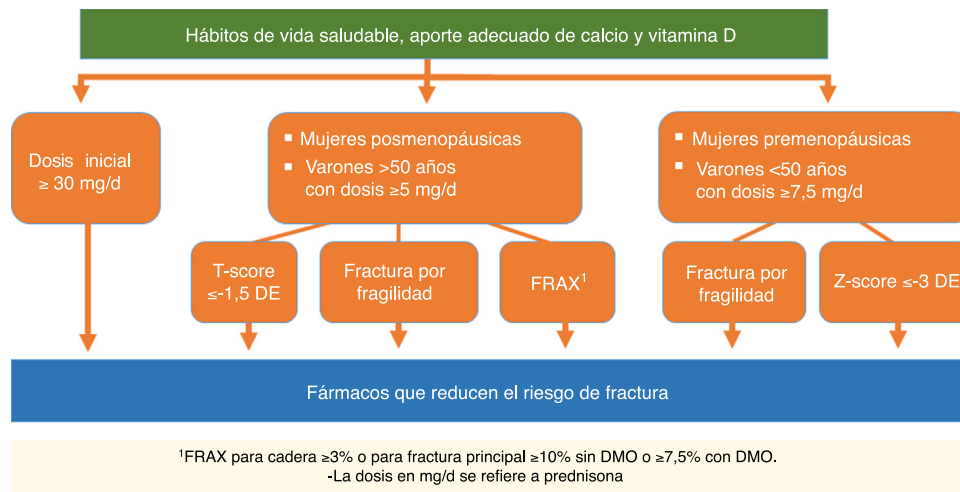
Hábitos de vida saludable, aporte adecuado de calcio y vitamina D

Dosis inicial ≥ 30 mg/d

- Mujeres posmenopáusicas
- Varones >50 años con dosis ≥5 mg/d

- Mujeres premenopáusicas
- Varones <50 años con dosis ≥7,5 mg/d

T-score ≤-1,5 DE

Fractura por fragilidad

FRAX$^1$

Fractura por fragilidad

Z-score ≤-3 DE

Fármacos que reducen el riesgo de fractura

$^1$FRAX para cadera ≥3% o para fractura principal ≥10% sin DMO o ≥7,5% con DMO.
-La dosis en mg/d se refiere a prednisona